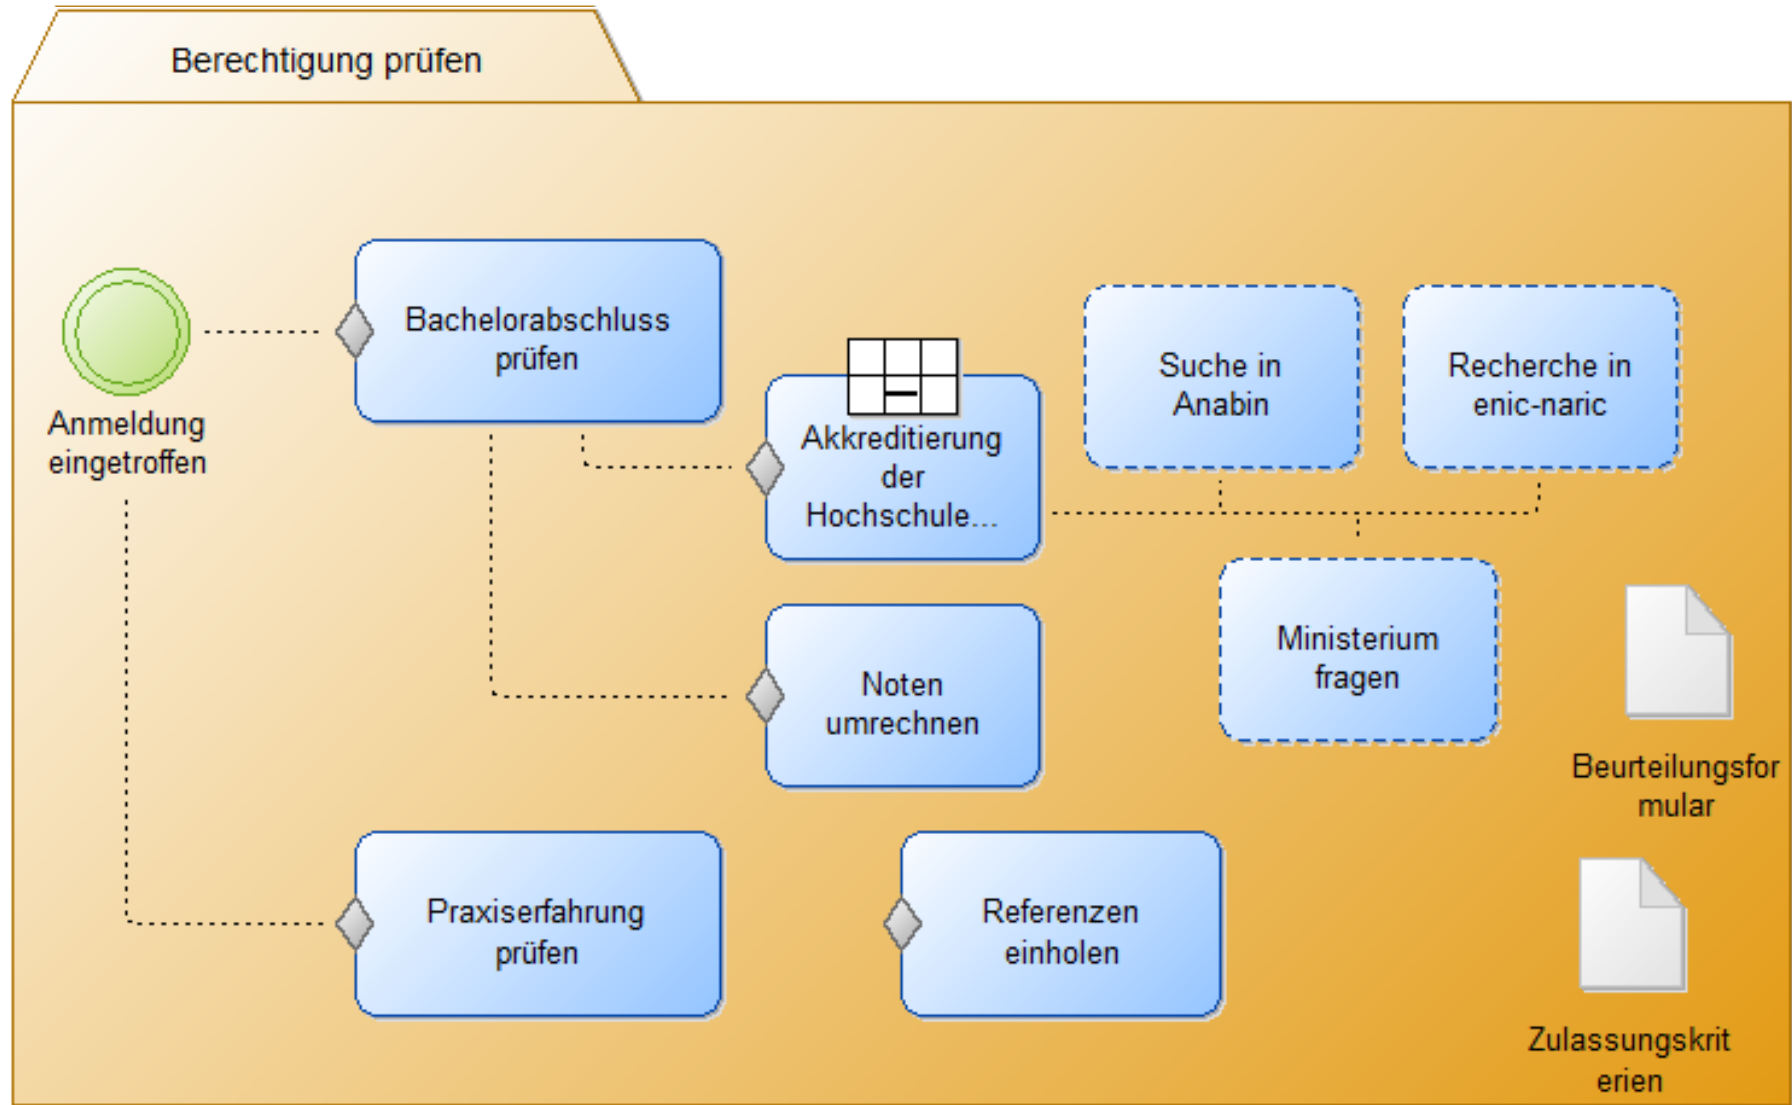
Berechtigung prüfen

Anmeldung eingetroffen

Bachelorabschluss prüfen

Akkreditierung der Hochschule...

Suche in Anabin

Recherche in enic-naric

Ministerium fragen

Noten umrechnen

Beurteilungsfor mular

Praxiserfahrung prüfen

Referenzen einholen

Zulassungskrit erien